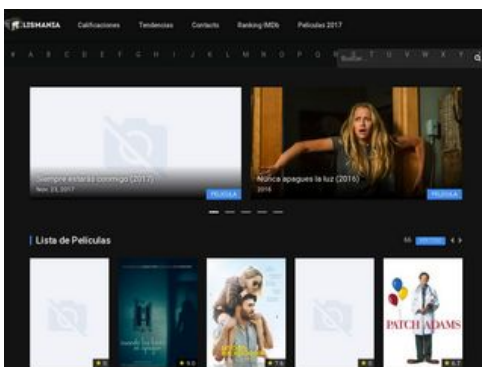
LISMANIA Calificaciones Tendencias Contacto Ranking IMDb Peliculas 2017

# A B C D E F G H I J K L M N O P Q R S T U V W X Y Z

Buscar

Siempre estarás conmigo (2017)
Nov. 23, 2017
PELICULA

Nunca apagues la luz (2016)
2016
PELICULA

Lista de Peliculas

PATCH ADAMS